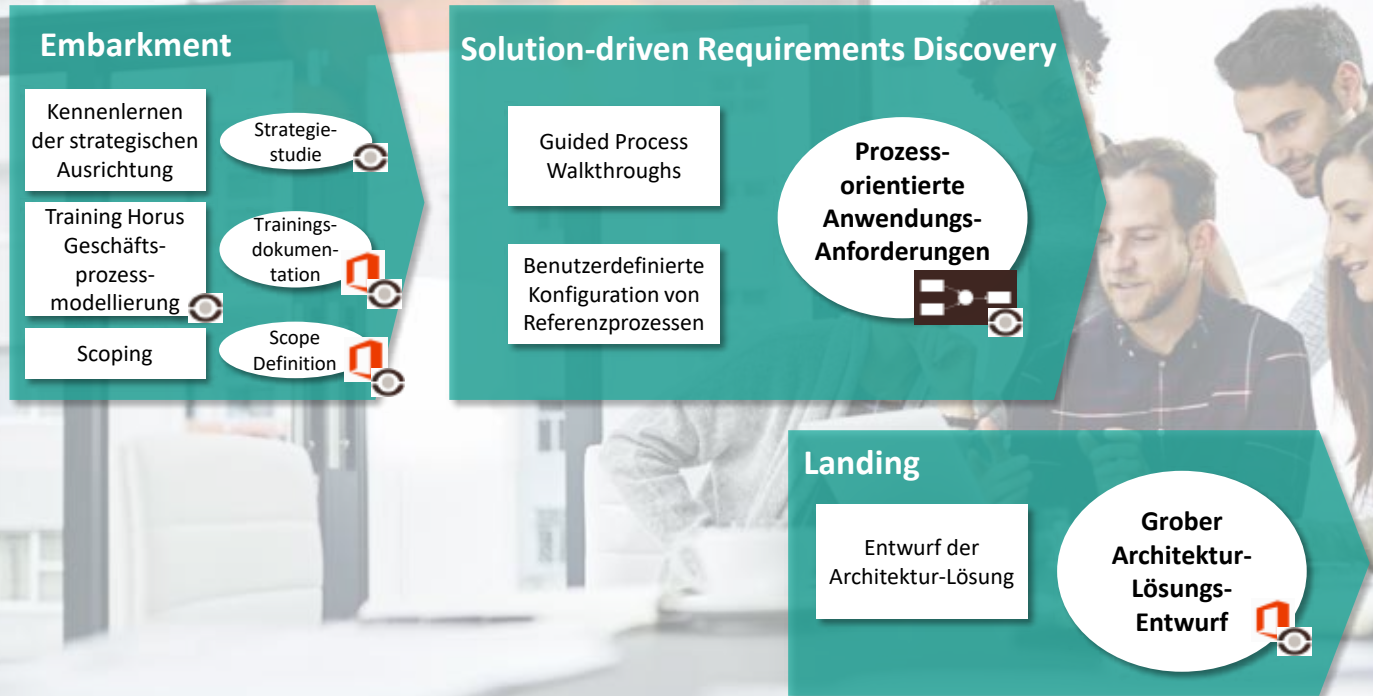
Embarkment

Kennenlernen der strategischen Ausrichtung

Strategiestudie

Training Horus Geschäftsprozessmodellierung

Trainingsdokumentation

Scoping

Scope Definition

Solution-driven Requirements Discovery

Guided Process Walkthroughs

Benutzerdefinierte Konfiguration von Referenzprozessen

Prozessorientierte Anwendungs-Anforderungen

Landing

Entwurf der Architektur-Lösung

Grober Architektur-Lösungs-Entwurf